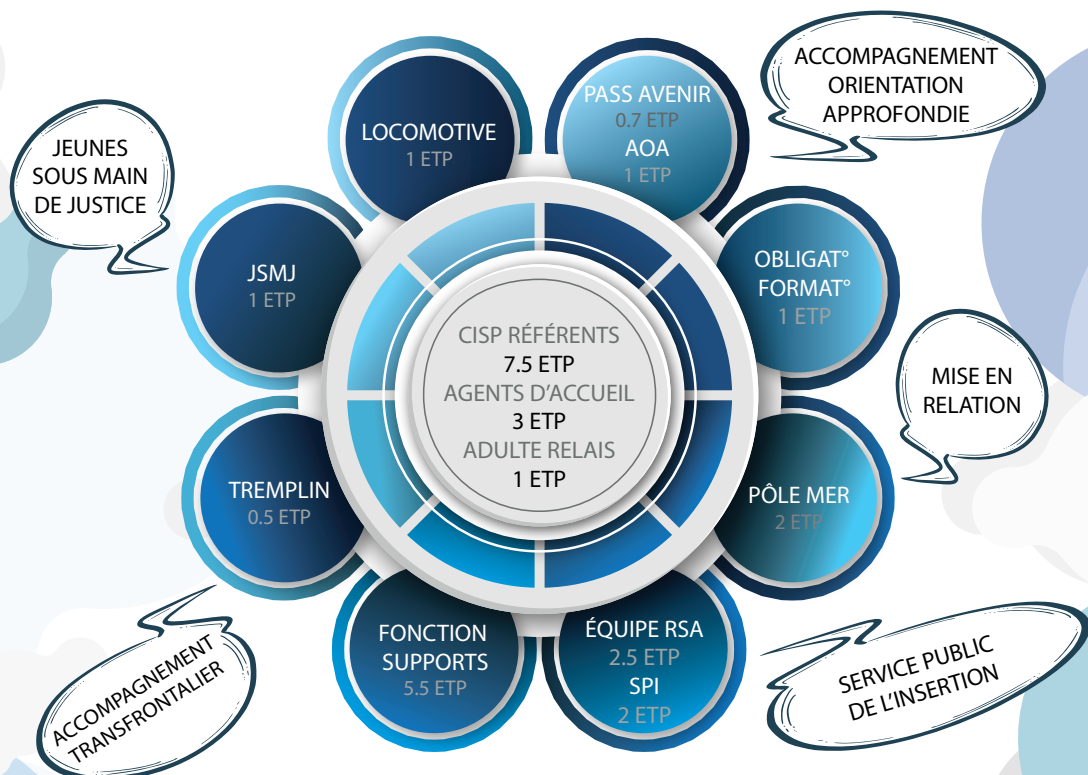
JEUNES SOUS MAIN DE JUSTICE

LOCOMOTIVE
1 ETP

PASS AVENIR
0.7 ETP
AOA
1 ETP

ACCOMPAGNEMENT ORIENTATION APPROFONDIE

JSMJ
1 ETP

OBLIGAT° FORMAT°
1 ETP

CISP RÉFÉRENTS
7.5 ETP
AGENTS D'ACCUEIL
3 ETP
ADULTE RELAIS
1 ETP

MISE EN RELATION

TREMPLIN
0.5 ETP

PÔLE MER
2 ETP

FONCTION SUPPORTS
5.5 ETP

ÉQUIPE RSA
2.5 ETP
SPI
2 ETP

ACCOMPAGNEMENT TRANSFRONTALIER

SERVICE PUBLIC DE L'INSERTION